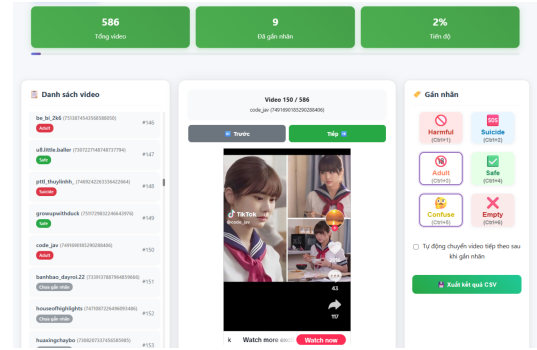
586
Tổng video

9
Đã gắn nhãn

2%
Tiến độ

Danh sách video

be_bi_2k5 (7513874545565386050)
Adult
#146

u8.little.baller (7551227148748737794)
Safe
#147

pttl_thuylinhh_ (7469242263336422964)
Suicide
#148

groweupwithduck (7511729232466493976)
Safe
#149

code_jav (7491690185290288406)
Adult
#150

banhbao_dayroi.22 (7339378879648359686)
Chưa gắn nhãn
#151

houseofhighlights (7470807226496990486)
Chưa gắn nhãn
#152

huaxingchaybo (7308207337450085985)
Chưa gắn nhãn
#153

Video 150 / 586
code_jav (7491690185290288406)

Trước
Tiếp

TikTok
@code_jav

43

117

k
Watch more exci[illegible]
Watch now

Gắn nhãn

Harmful
(Ctrl+1)

Suicide
(Ctrl+2)

Adult
(Ctrl+3)

Safe
(Ctrl+4)

Confuse
(Ctrl+5)

Empty
(Ctrl+6)

Tự động chuyển video tiếp theo sau khi gắn nhãn

Xuất kết quả CSV